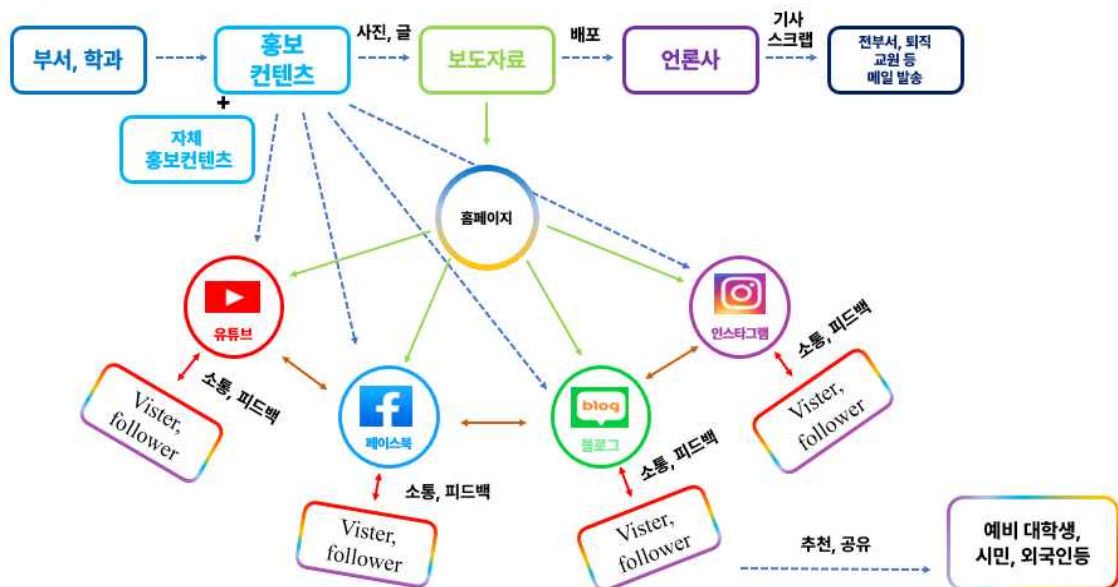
부서, 학과

홍보 컨텐츠

사진, 글

보도자료

배포

언론사

기사 스크랩

전부서, 퇴직 교원 등 메일 발송

+

자체 홍보컨텐츠

홈페이지

유튜브

소통, 피드백

Vister, follower

페이스북

소통, 피드백

Vister, follower

blog

블로그

소통, 피드백

Vister, follower

인스타그램

소통, 피드백

Vister, follower

추천, 공유

예비 대학생, 시민, 외국인등